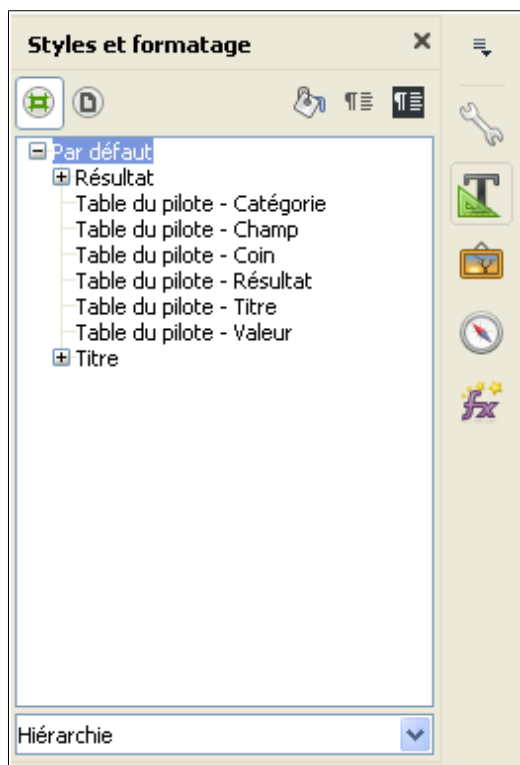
Styles et formatage

Par défaut
Résultat
Table du pilote - Catégorie
Table du pilote - Champ
Table du pilote - Coin
Table du pilote - Résultat
Table du pilote - Titre
Table du pilote - Valeur
Titre

Hiérarchie